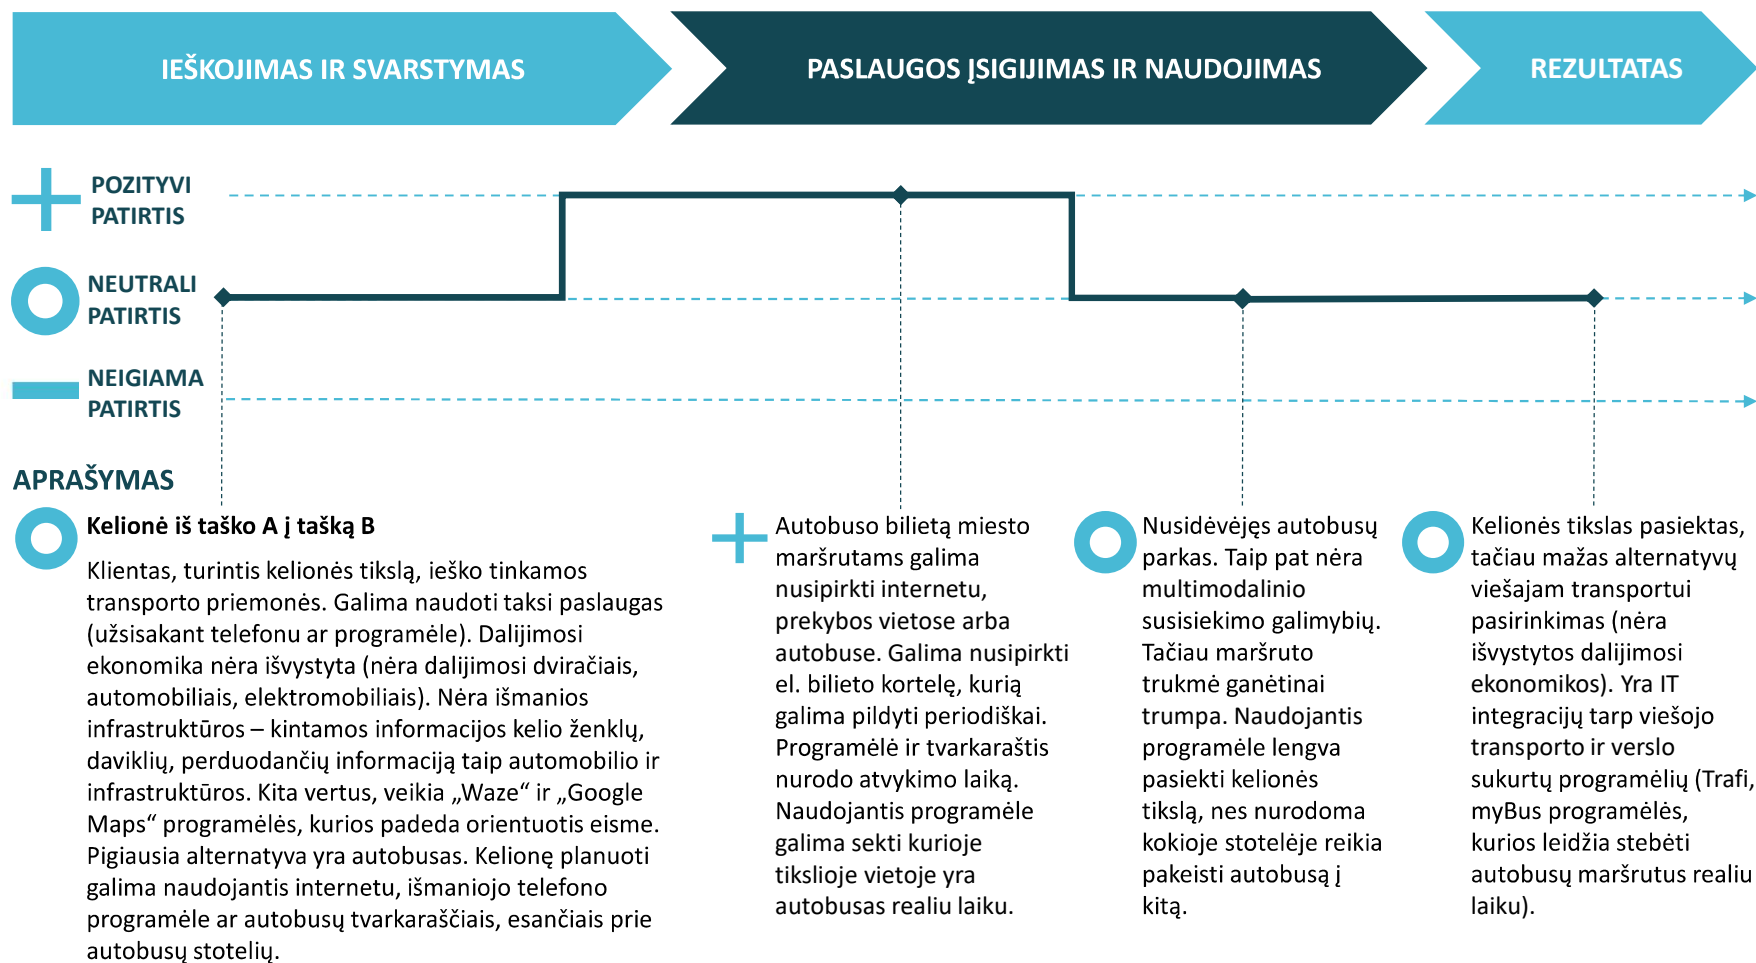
IEŠKOJIMAS IR SVARSTYMAS

PASLAUGOS ĮSIGIJIMAS IR NAUDOJIMAS

REZULTATAS

POZITYVI PATIRTIS

NEUTRALI PATIRTIS

NEIGIAMA PATIRTIS

APRAŠYMAS

Kelionė iš taško A į tašką B

Klientas, turintis kelionės tikslą, ieško tinkamos transporto priemonės. Galima naudoti taksi paslaugas (užsisakant telefonu ar programėle). Dalijimosi ekonomika nėra išvystyta (nėra dalijimosi dviračiais, automobiliais, elektromobiliais). Nėra išmanios infrastruktūros – kintamos informacijos kelio ženklų, daviklių, perduodančių informaciją taip automobilio ir infrastruktūros. Kita vertus, veikia „Waze" ir „Google Maps" programėlės, kurios padeda orientuotis eisme. Pigiausia alternatyva yra autobusas. Kelionę planuoti galima naudojantis internetu, išmaniojo telefono programėle ar autobusų tvarkaraščiais, esančiais prie autobusų stotelių.

Autobuso bilietą miesto maršrutams galima nusipirkti internetu, prekybos vietose arba autobuse. Galima nusipirkti el. bilieto kortelę, kurią galima pildyti periodiškai. Programėlė ir tvarkaraštis nurodo atvykimo laiką. Naudojantis programėle galima sekti kurioje tikslioje vietoje yra autobusas realiu laiku.

Nusidėvėjęs autobusų parkas. Taip pat nėra multimodalinio susisiekimo galimybių. Tačiau maršruto trukmė ganėtinai trumpa. Naudojantis programėle lengva pasiekti kelionės tikslą, nes nurodoma kokioje stotelėje reikia pakeisti autobusą į kitą.

Kelionės tikslas pasiektas, tačiau mažas alternatyvų viešajam transportui pasirinkimas (nėra išvystytos dalijimosi ekonomikos). Yra IT integracijų tarp viešojo transporto ir verslo sukurtų programėlių (Trafi, myBus programėlės, kurios leidžia stebėti autobusų maršrutus realiu laiku).